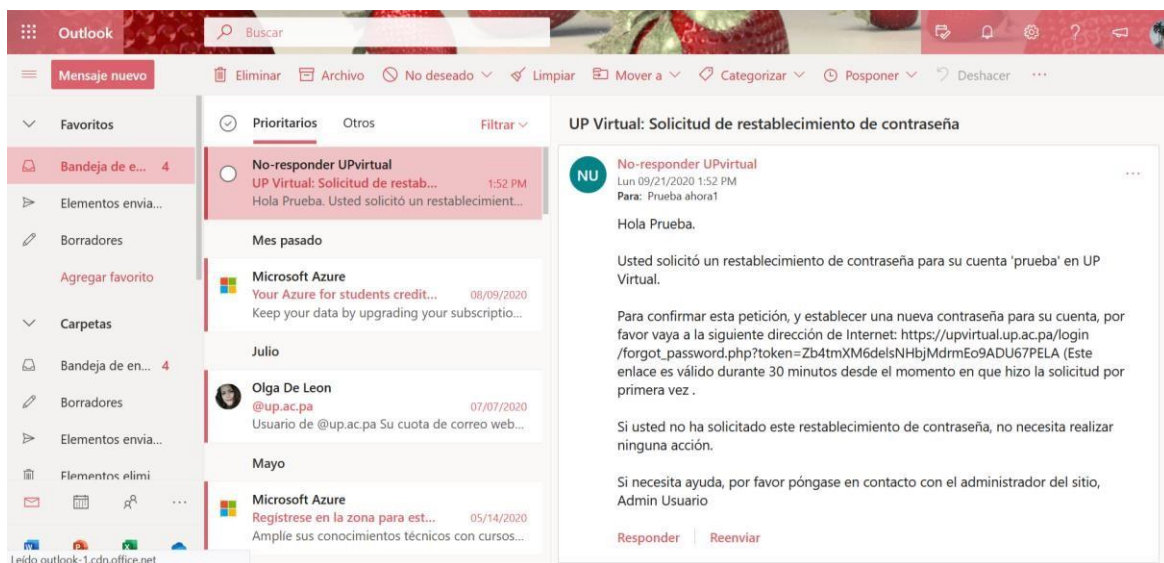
Outlook
Buscar
Mensaje nuevo
Eliminar
Archivo
No deseado
Limpiar
Mover a
Categorizar
Posponer
Deshacer
...

Favoritos
Bandeja de e... 4
Elementos envia...
Borradores
Agregar favorito
Carpetas
Bandeja de en... 4
Borradores
Elementos envia...
Elementos elimi

Prioritarios
Otros
Filtrar

No-responder UPvirtual
UP Virtual: Solicitud de restab... 1:52 PM
Hola Prueba. Usted solicitó un restablecimient...

Mes pasado

Microsoft Azure
Your Azure for students credit... 08/09/2020
Keep your data by upgrading your subscriptio...

Julio

Olga De Leon
@up.ac.pa 07/07/2020
Usuario de @up.ac.pa Su cuota de correo web...

Mayo

Microsoft Azure
Registrese en la zona para est... 05/14/2020
Amplíe sus conocimientos técnicos con cursos...

UP Virtual: Solicitud de restablecimiento de contraseña

NU
No-responder UPvirtual
Lun 09/21/2020 1:52 PM
Para: Prueba ahora1
...

Hola Prueba.

Usted solicitó un restablecimiento de contraseña para su cuenta 'prueba' en UP Virtual.

Para confirmar esta petición, y establecer una nueva contraseña para su cuenta, por favor vaya a la siguiente dirección de Internet: https://upvirtual.up.ac.pa/login /forgot_password.php?token=Zb4tmXM6delsNHbjMdrmEo9ADU67PELA (Este enlace es válido durante 30 minutos desde el momento en que hizo la solicitud por primera vez .

Si usted no ha solicitado este restablecimiento de contraseña, no necesita realizar ninguna acción.

Si necesita ayuda, por favor póngase en contacto con el administrador del sitio,
Admin Usuario

Responder
Reenviar

Leído outlook-1.cdn.office.net